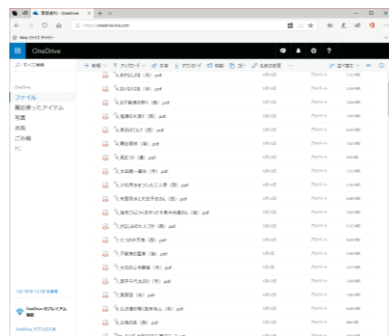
OneDrive

ファイル
最近使ったアイテム
写真
共有
ごみ箱
PC

OneDrive プレミアム

+ 新規 | アップロード | 共有 | ダウンロード | 削除 | 移動 | コピー | 名前の変更

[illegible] (第).pdf
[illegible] (第).pdf
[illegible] (第).pdf
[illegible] (第).pdf
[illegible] (第).pdf
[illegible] (第).pdf
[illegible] (第).pdf
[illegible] (第).pdf
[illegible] (第).pdf
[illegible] (第).pdf
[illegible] (第).pdf
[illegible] (第).pdf
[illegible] (第).pdf
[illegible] (第).pdf
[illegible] (第).pdf
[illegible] (第).pdf
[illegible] (第).pdf
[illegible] (第).pdf
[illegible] (第).pdf
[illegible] (第).pdf